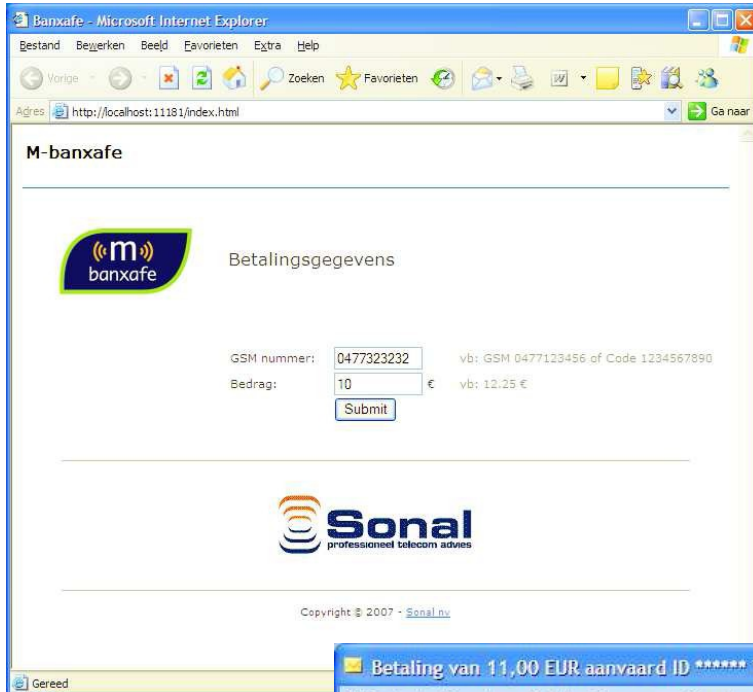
Banxafe - Microsoft Internet Explorer

Bestand Bewerken Beeld Favorieten Extra Help

Vorige Zoeken Favorieten

Adres http://localhost:11181/index.html Ga naar

M-banxafe

m banxafe

Betalingsgegevens

GSM nummer: 0477323232 vb: GSM 0477123456 of Code 1234567890

Bedrag: 10 € vb: 12.25 €

Submit

Sonal professioneel telecom advies

Copyright © 2007 - Sonal nv

Gereed

Betaling van 11,00 EUR aanvaard ID ******